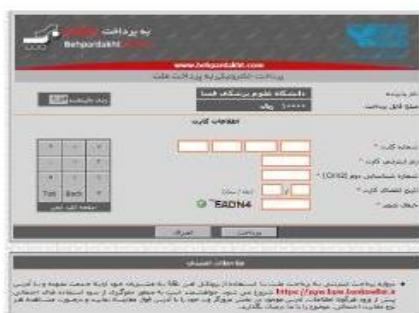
به پرداخت ملت
Behpardakht Mellat

www.behpardakht.com
پرداخت الکترونیکی به پرداخت ملت

نام پذیرنده
دانشگاه علوم پزشکی فسا
مبلغ قابل پرداخت
۱۰۰۰۰ ریال
زمان باقیمانده

اطلاعات کارت

شماره کارت *
رمز اینترنتی کارت *
شماره شناسایی دوم (CVV2) *
تاریخ انقضای کارت *
ماه
سال
کد امنیتی *
EADN4

Tab
Back
صفحه کلید امن

پرداخت
انصراف

توجهات امنیتی

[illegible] https://pgw.bpm.bankmellat.ir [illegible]